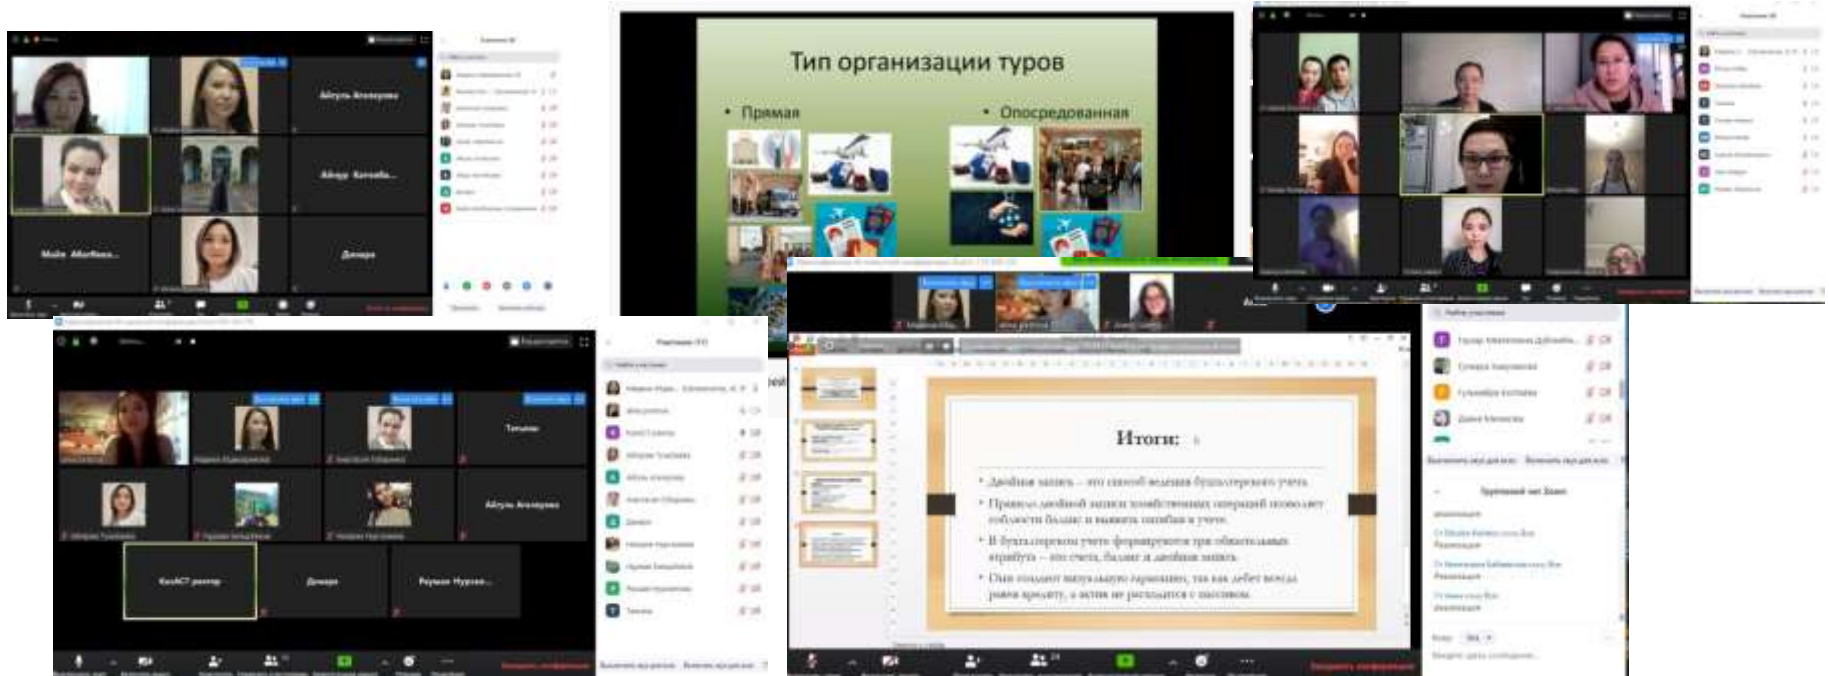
Айгуль Агелеурова

Айнур Кетчеба...

Майе Абибеко...

Динара

Тип организации туров

• Прямая

• Опосредованная

Татьяна

Айгуль Агелеурова

КазАСТ ректор

Динара

Раушан Нурган...

Участники

Итоги:

• Двойная запись – это способ ведения бухгалтерского учета.

• Правило двойной записи хозяйственных операций позволяет соблюсти баланс и выявить ошибки в учете.

• В бухгалтерском учете формируются три обязательных атрибута – это счета, баланс и двойная запись.

• Они создают визуальную гармонию, так как дебет всегда равен кредиту, а актив не расходится с пассивом.

Групповой чат Zoom

Завершить конференцию